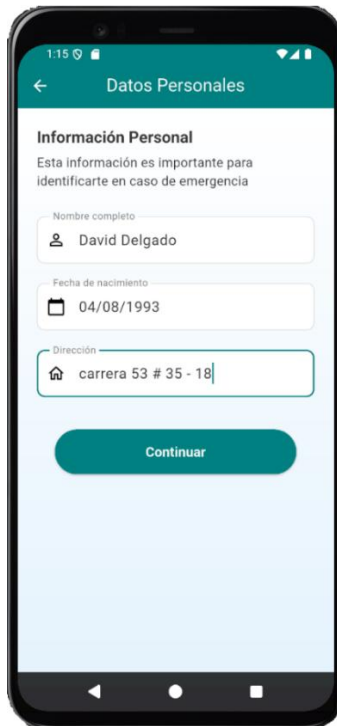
1:15

Datos Personales

Información Personal

Esta información es importante para identificarte en caso de emergencia

Nombre completo
David Delgado

Fecha de nacimiento
04/08/1993

Dirección
carrera 53 # 35 - 18

Continuar